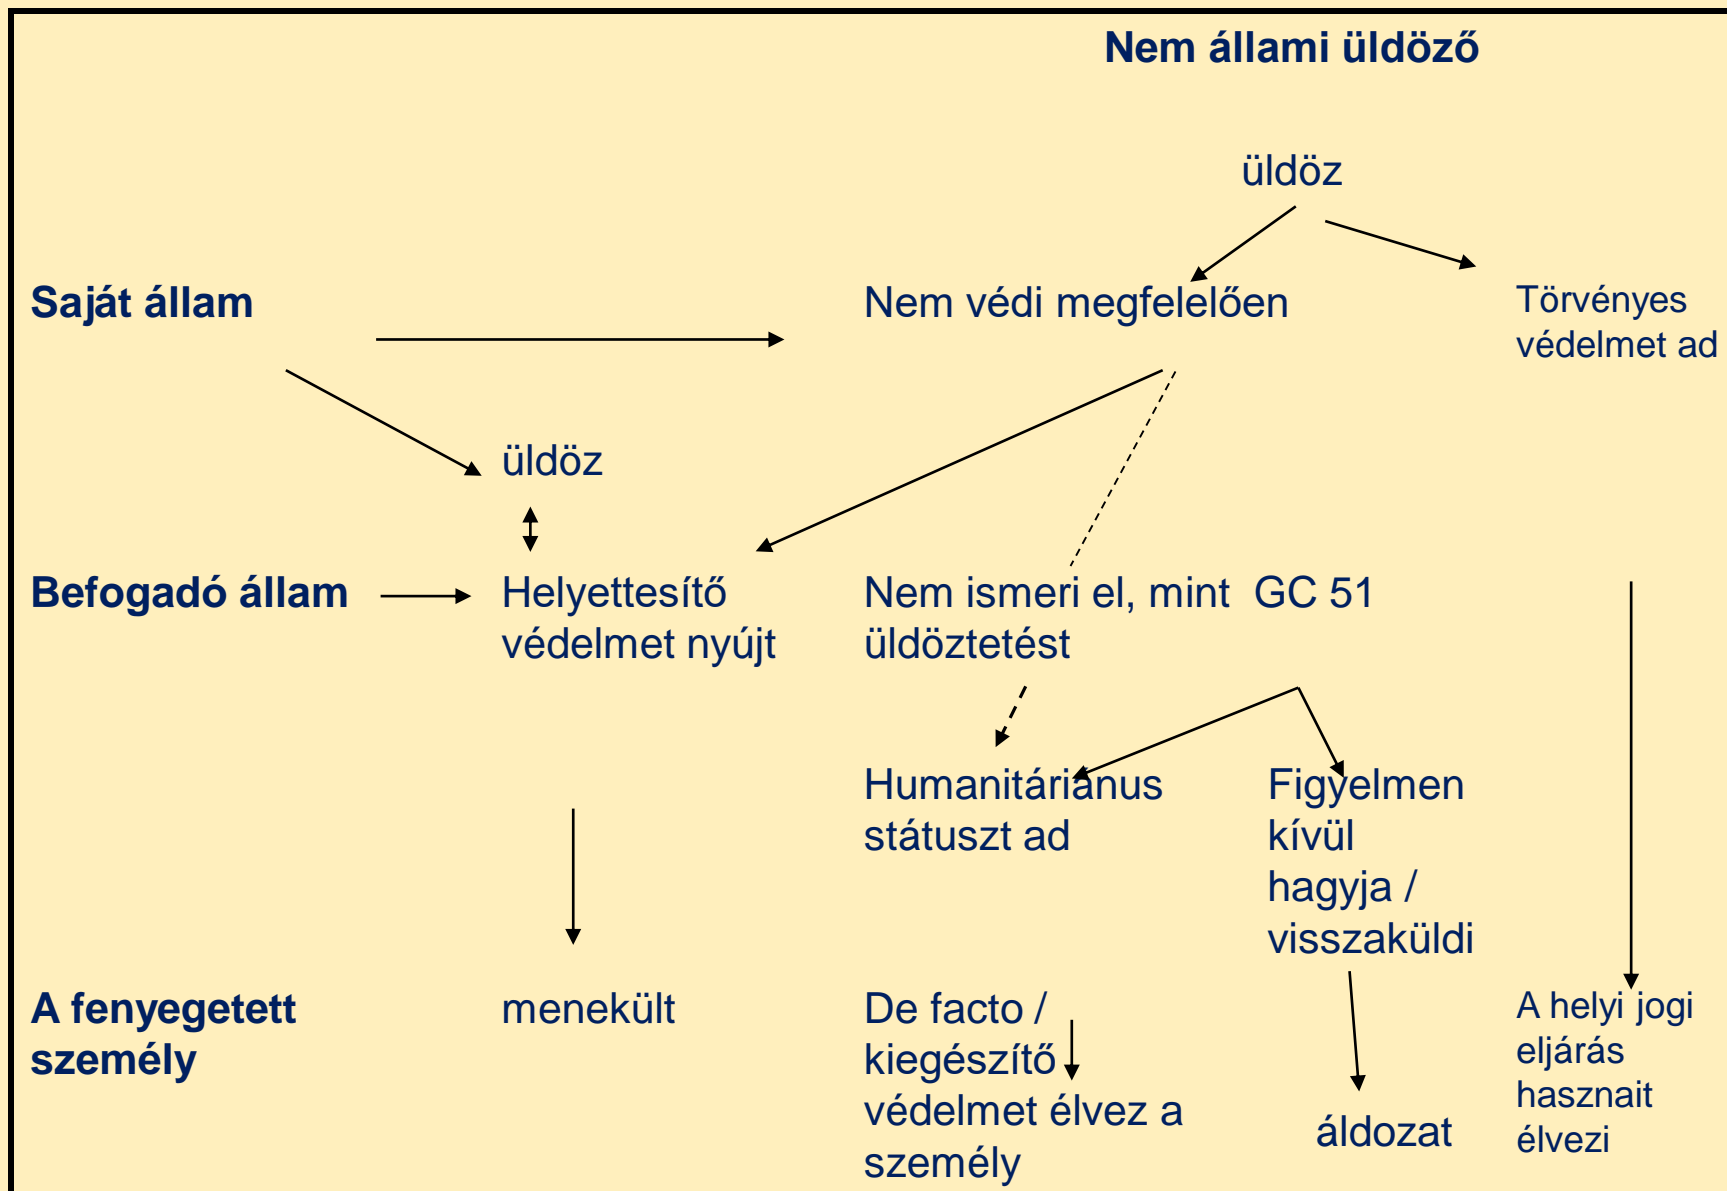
Nem állami üldöző

üldöz

Saját állam

Nem védi megfelelően

Törvényes védelmet ad

üldöz

Befogadó állam

Helyettesítő védelmet nyújt

Nem ismeri el, mint GC 51 üldöztetést

Humanitárianus státuszt ad

Figyelmen kívül hagyja / visszaküldi

A fenyegetett személy

menekült

De facto / kiegészítő védelmet élvez a személy

áldozat

A helyi jogi eljárás hasznait élvezi